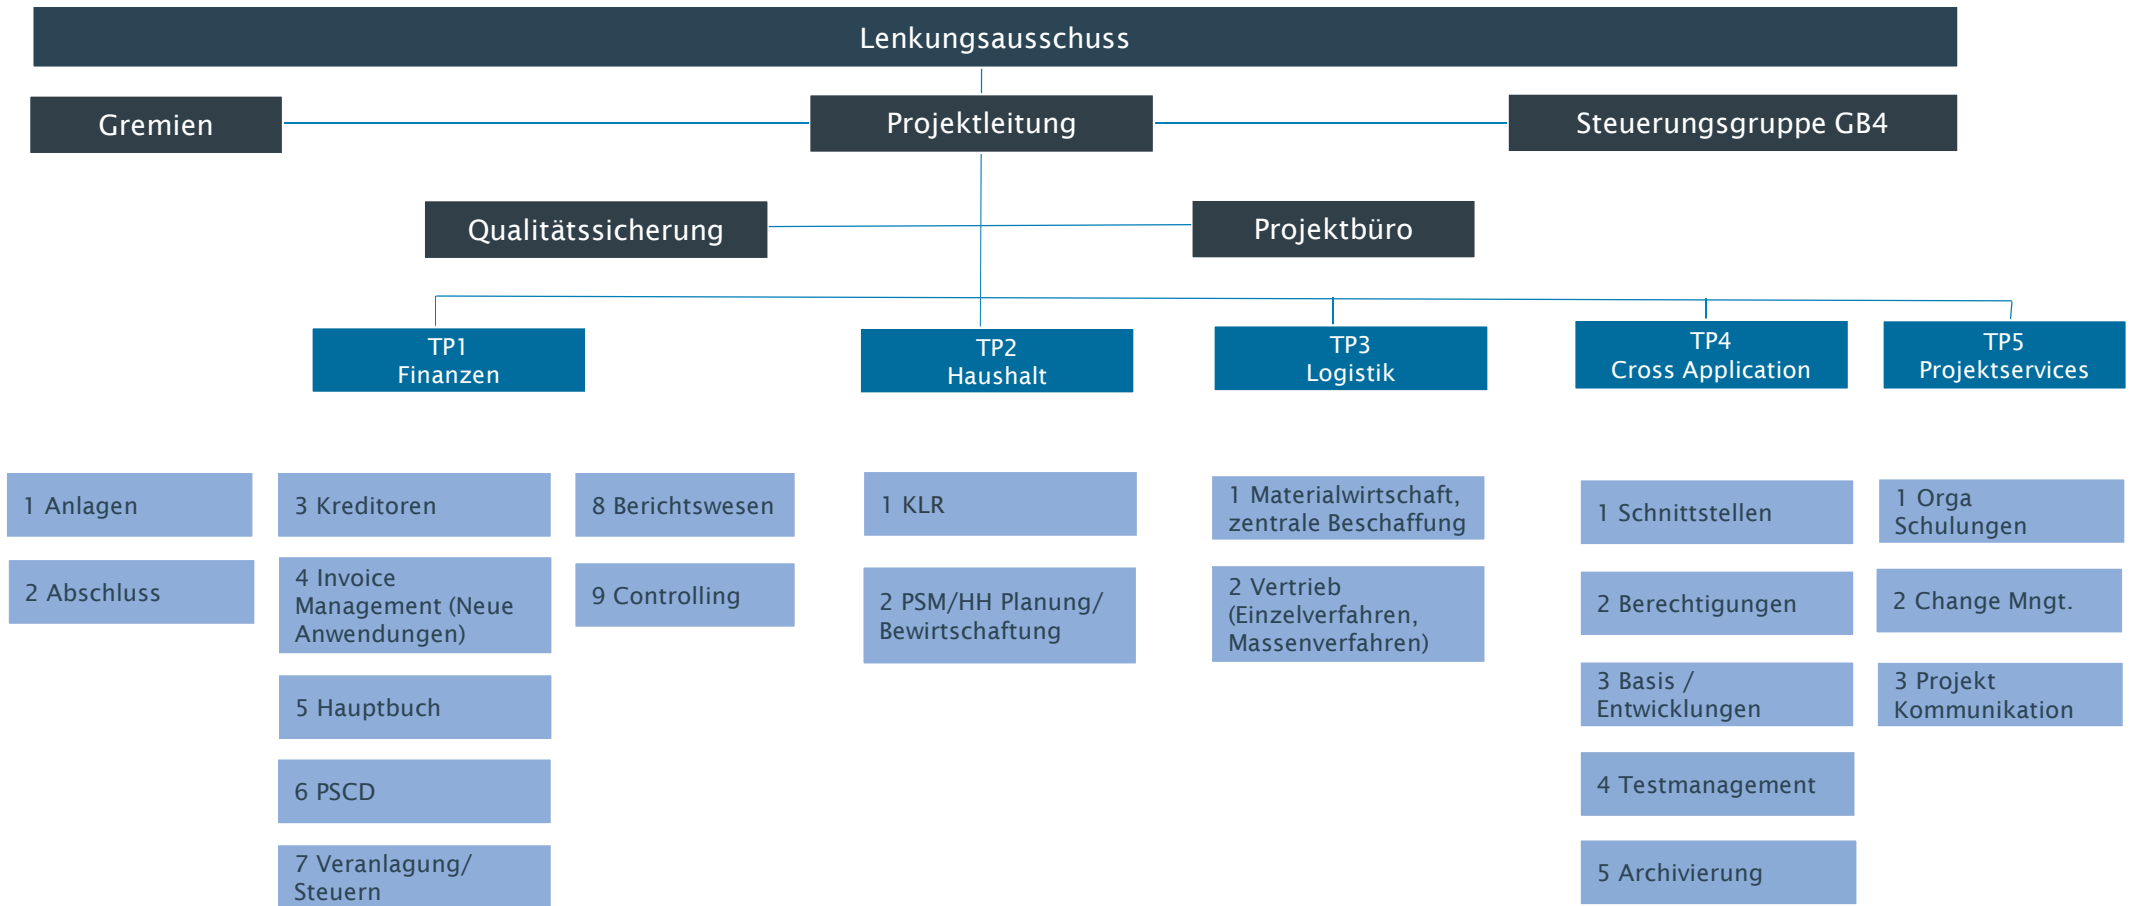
Lenkungsausschuss

Gremien

Projektleitung

Steuerungsgruppe GB4

Qualitätssicherung

Projektbüro

TP1
Finanzen

TP2
Haushalt

TP3
Logistik

TP4
Cross Application

TP5
Projektservices

1 Anlagen

2 Abschluss

3 Kreditoren

4 Invoice Management (Neue Anwendungen)

5 Hauptbuch

6 PSCD

7 Veranlagung/ Steuern

8 Berichtswesen

9 Controlling

1 KLR

2 PSM/HH Planung/ Bewirtschaftung

1 Materialwirtschaft, zentrale Beschaffung

2 Vertrieb (Einzelverfahren, Massenverfahren)

1 Schnittstellen

2 Berechtigungen

3 Basis / Entwicklungen

4 Testmanagement

5 Archivierung

1 Orga Schulungen

2 Change Mngt.

3 Projekt Kommunikation